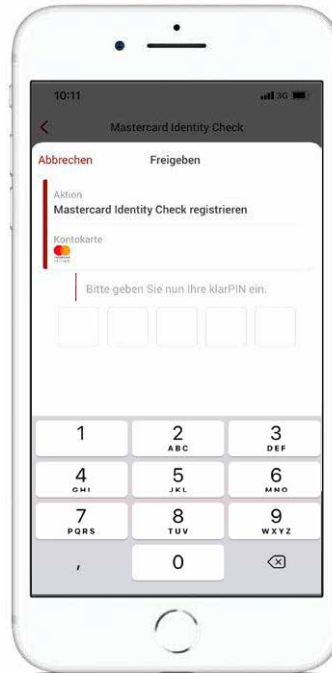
10:11

3G

Mastercard Identity Check

Abbrechen

Freigeben

Aktion

Mastercard Identity Check registrieren

Kontokarte

Bitte geben Sie nun Ihre klarPIN ein.

1

2 ABC

3 DEF

4 GHI

5 JKL

6 MNO

7 PQRS

8 TUV

9 WXYZ

,

0